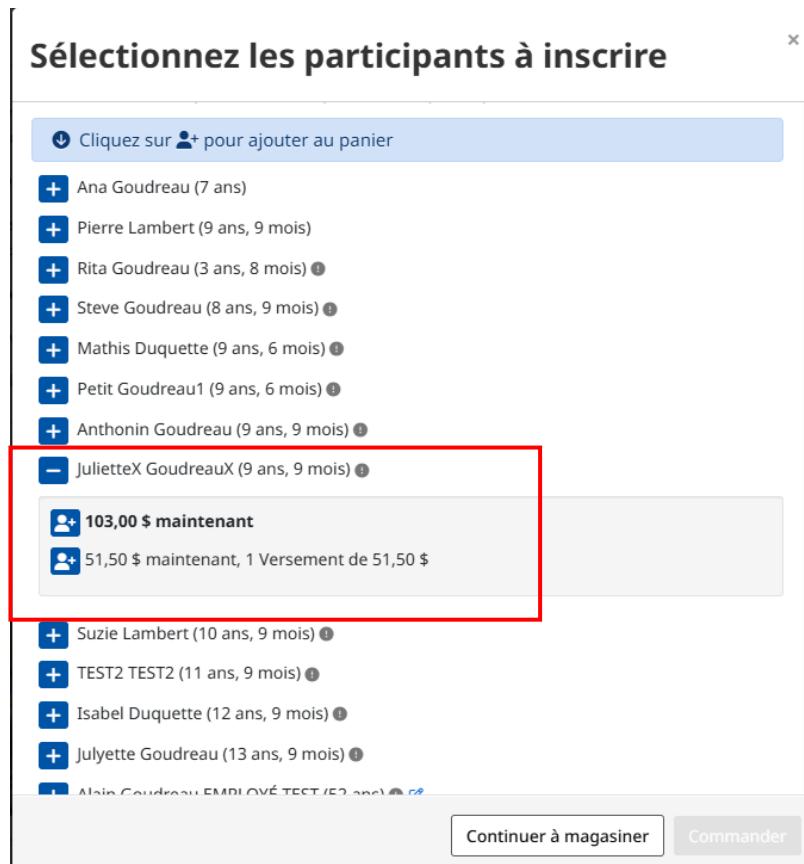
Sélectionnez les participants à inscrire

×

Cliquez sur pour ajouter au panier

Ana Goudreau (7 ans)

Pierre Lambert (9 ans, 9 mois)

Rita Goudreau (3 ans, 8 mois)

Steve Goudreau (8 ans, 9 mois)

Mathis Duquette (9 ans, 6 mois)

Petit Goudreau1 (9 ans, 6 mois)

Anthonin Goudreau (9 ans, 9 mois)

JulietteX GoudreauX (9 ans, 9 mois)

**103,00 $ maintenant**

51,50 $ maintenant, 1 Versement de 51,50 $

Suzie Lambert (10 ans, 9 mois)

TEST2 TEST2 (11 ans, 9 mois)

Isabel Duquette (12 ans, 9 mois)

Julyette Goudreau (13 ans, 9 mois)

Alain Goudreau EMPLOYÉ TEST (52 ans)

Continuer à magasiner

Commander